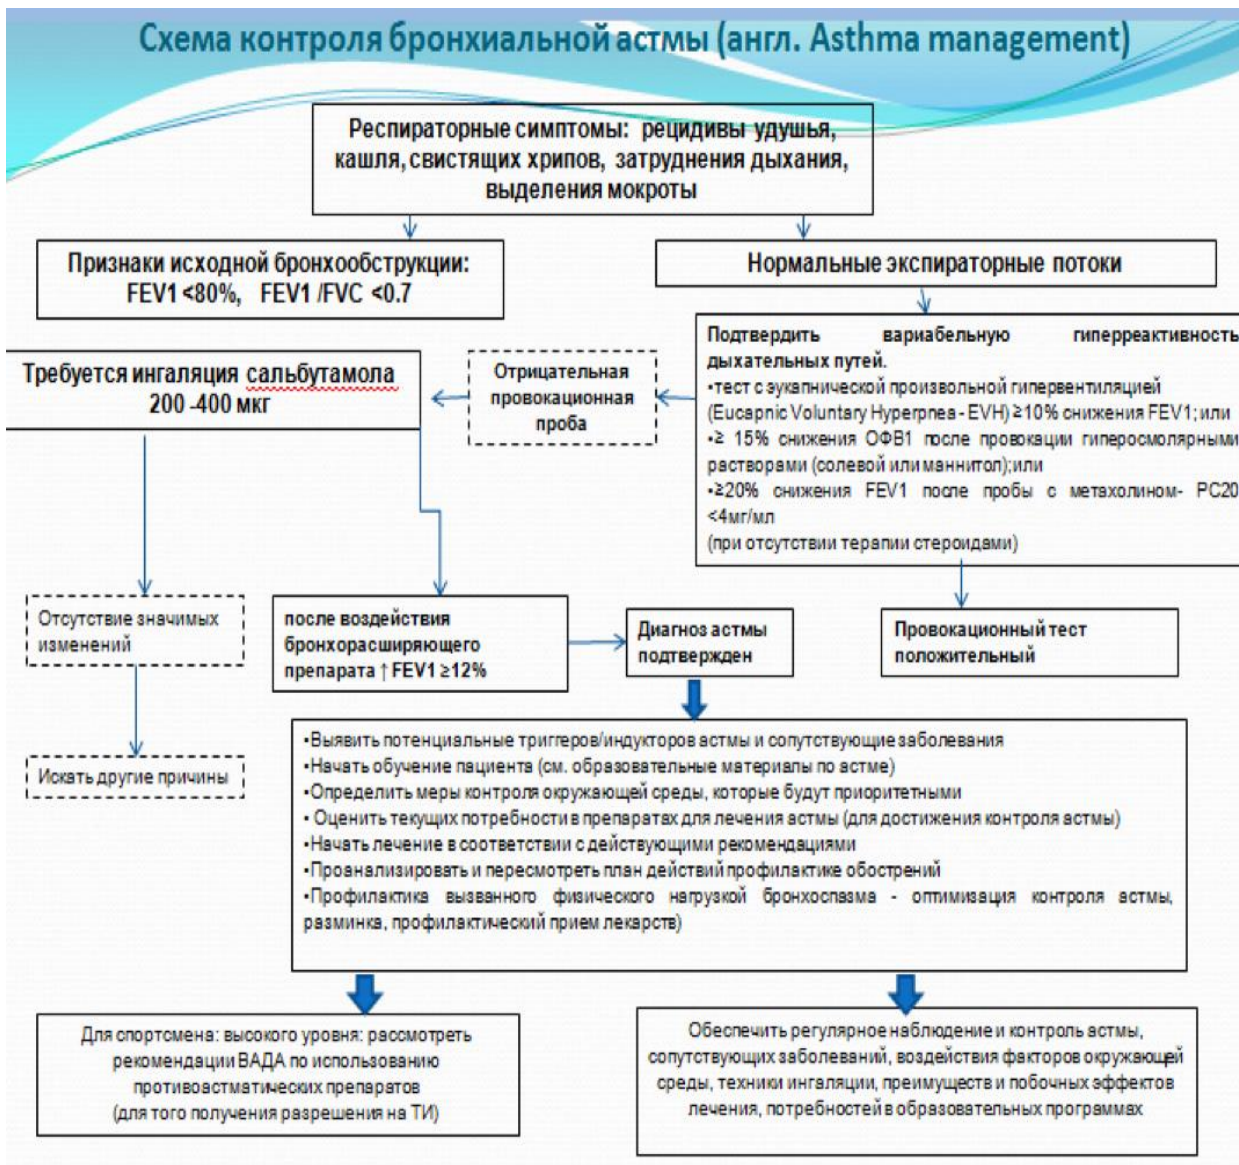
Схема контроля бронхиальной астмы (англ. Asthma management)

Респираторные симптомы: рецидивы удушья, кашля, свистящих хрипов, затруднения дыхания, выделения мокроты

Признаки исходной бронхообструкции: FEV1 <80%, FEV1 /FVC <0.7

Нормальные экспираторные потоки

Подтвердить вариабельную гиперреактивность дыхательных путей.
•тест с эукапнической произвольной гипервентиляцией (Eucapnic Voluntary Hyperpnea - EVH) ≥10% снижения FEV1; или
•≥ 15% снижения ОФВ1 после провокации гиперосмолярными растворами (солевой или маннитол);или
•≥20% снижения FEV1 после пробы с метахолином- PC20 <4мг/мл
(при отсутствии терапии стероидами)

Требуется ингаляция сальбутамола 200 -400 мкг

Отрицательная провокационная проба

Отсутствие значимых изменений

после воздействия бронхорасширяющего препарата ↑ FEV1 ≥12%

Диагноз астмы подтвержден

Провокационный тест положительный

Искать другие причины

•Выявить потенциальные триггеров/индукторов астмы и сопутствующие заболевания
•Начать обучение пациента (см. образовательные материалы по астме)
•Определить меры контроля окружающей среды, которые будут приоритетными
• Оценить текущих потребности в препаратах для лечения астмы (для достижения контроля астмы)
•Начать лечение в соответствии с действующими рекомендациями
•Проанализировать и пересмотреть план действий профилактике обострений
•Профилактика вызванного физического нагрузкой бронхоспазма - оптимизация контроля астмы, разминка, профилактический прием лекарств)

Для спортсмена: высокого уровня: рассмотреть рекомендации ВАДА по использованию противоастматических препаратов (для того получения разрешения на ТИ)

Обеспечить регулярное наблюдение и контроль астмы, сопутствующих заболеваний, воздействия факторов окружающей среды, техники ингаляции, преимуществ и побочных эффектов лечения, потребностей в образовательных программах